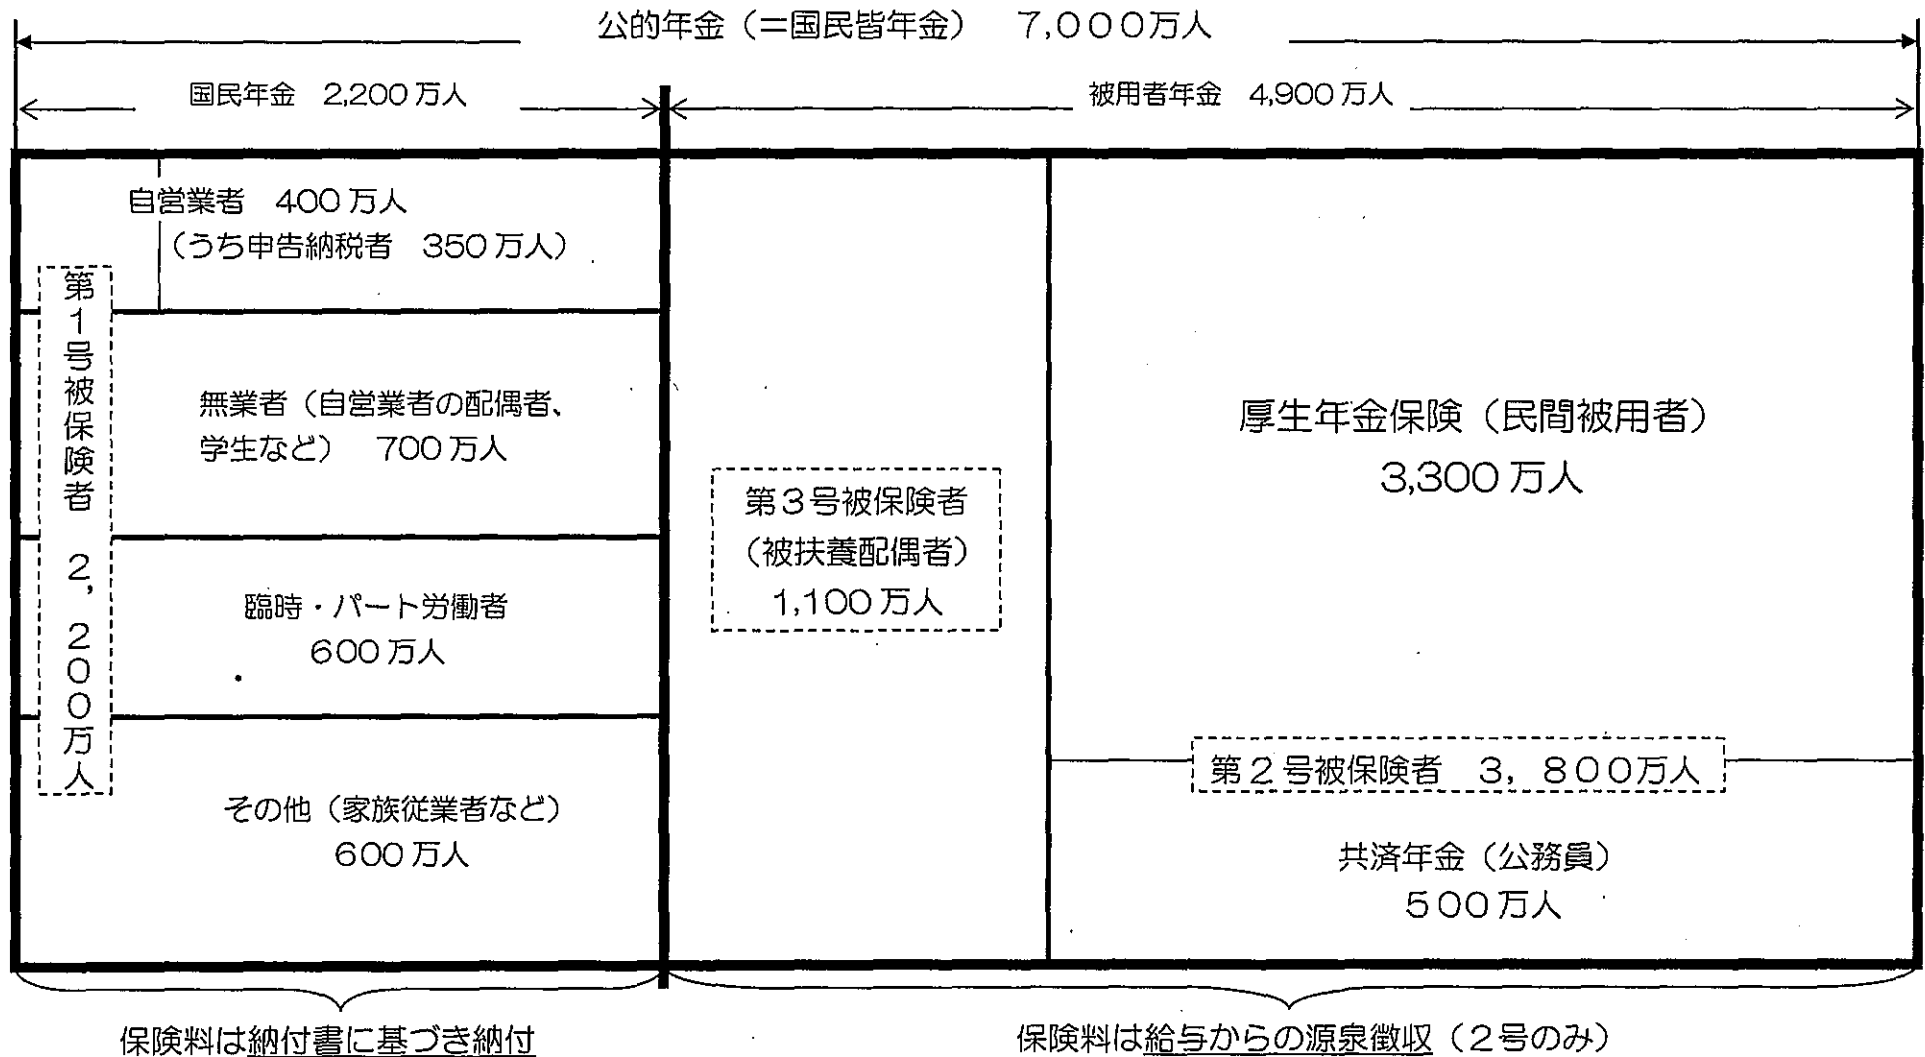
公的年金（=国民皆年金）　7,000万人

国民年金　2,200万人

被用者年金　4,900万人

自営業者　400万人
（うち申告納税者　350万人）

第1号被保険者　2,200万人

無業者（自営業者の配偶者、学生など）　700万人

臨時・パート労働者
600万人

その他（家族従業者など）
600万人

第3号被保険者
（被扶養配偶者）
1,100万人

厚生年金保険（民間被用者）
3,300万人

第2号被保険者　3,800万人

共済年金（公務員）
500万人

保険料は納付書に基づき納付

保険料は給与からの源泉徴収（2号のみ）